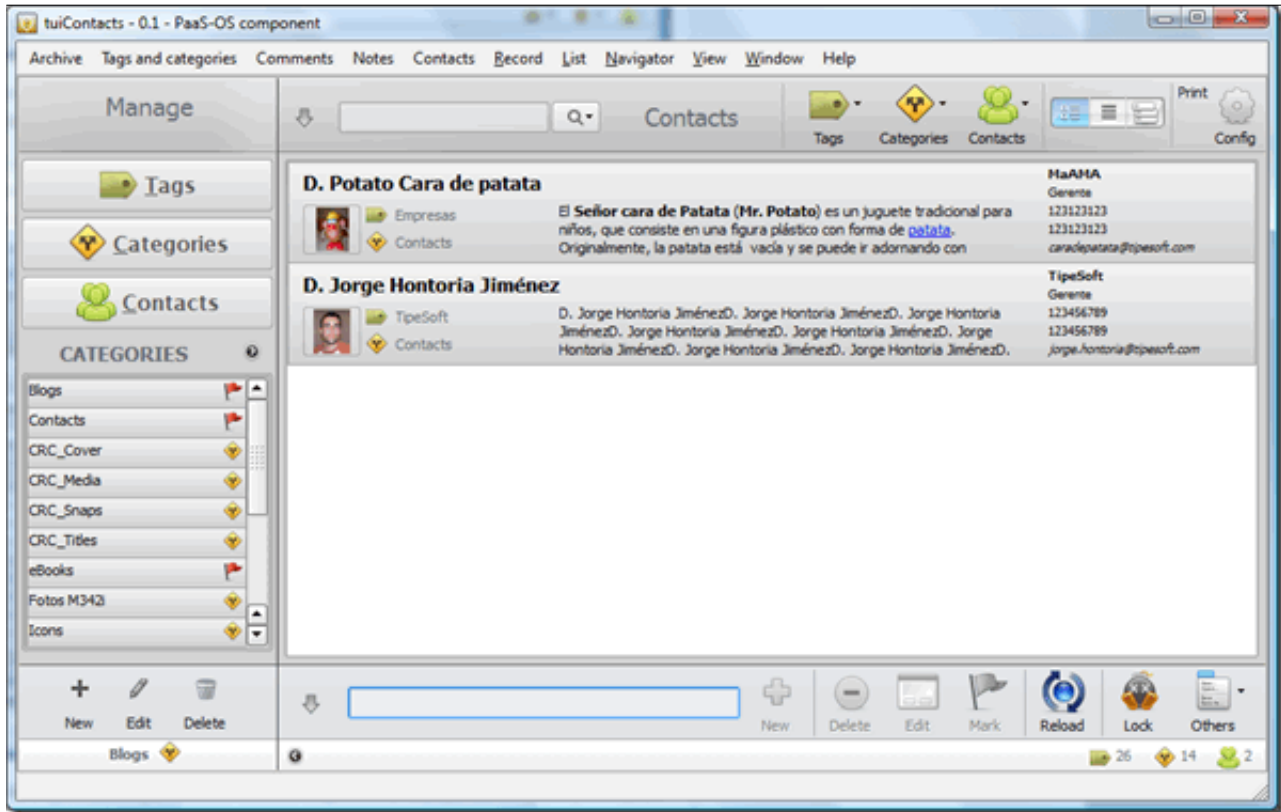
tuiContacts - 0.1 - PaaS-OS component

Archive Tags and categories Comments Notes Contacts Record List Navigator View Window Help

Manage

Contacts

Tags Categories Contacts

Print

Config

Tags

Categories

Contacts

CATEGORIES

Blogs
Contacts
CRC_Cover
CRC_Media
CRC_Snaps
CRC_Titles
eBooks
Fotos M342i
Icons

D. Potato Cara de patata

Empresas
Contacts

El **Señor cara de Patata** (**Mr. Potato**) es un juguete tradicional para niños, que consiste en una figura plástico con forma de patata. Originalmente, la patata está vacía y se puede ir adornando con

MaAMA
Gerente
123123123
123123123
caradepatata@tipesoft.com

D. Jorge Hontoria Jiménez

TipeSoft
Contacts

D. Jorge Hontoria JiménezD. Jorge Hontoria JiménezD. Jorge Hontoria JiménezD. Jorge Hontoria JiménezD. Jorge Hontoria JiménezD. Jorge Hontoria JiménezD. Jorge Hontoria JiménezD. Jorge Hontoria JiménezD.

TipeSoft
Gerente
123456789
123456789
jorge.hontoria@tipesoft.com

New Edit Delete

Blogs

New Delete Edit Mark Reload Lock Others

26 14 2